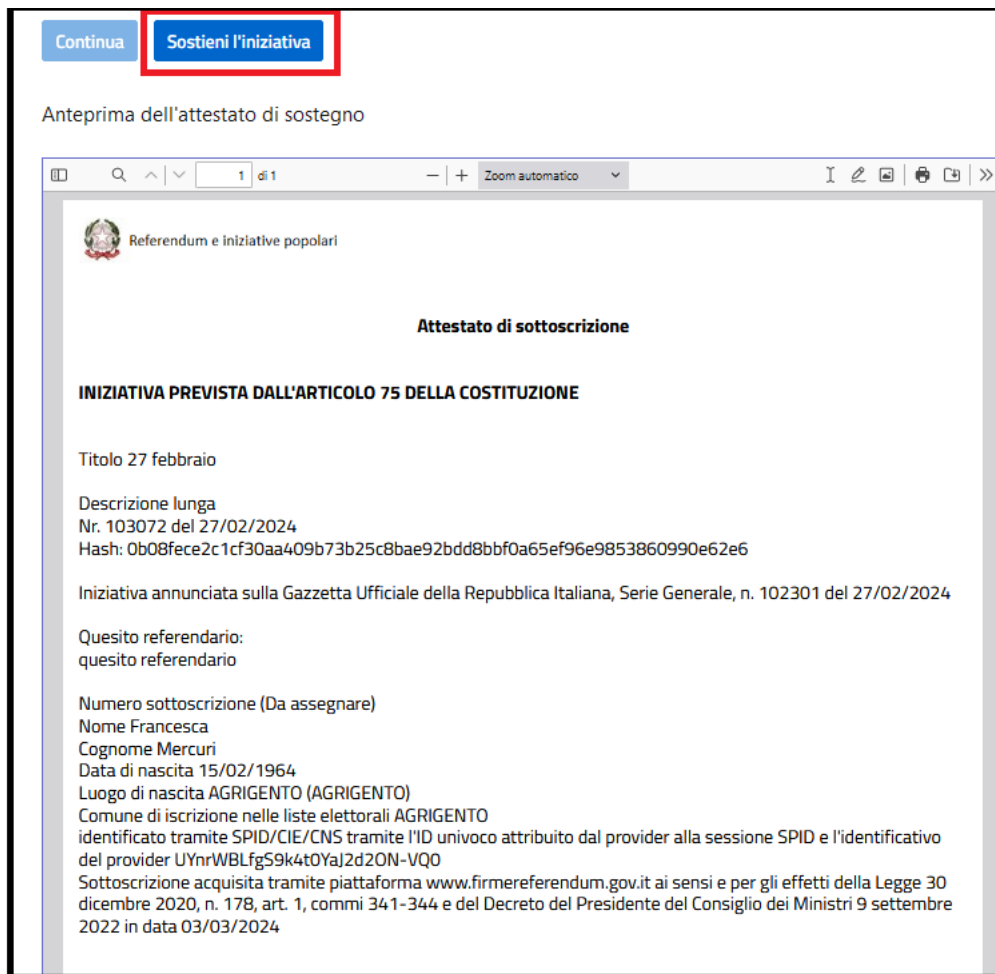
Continua

Sostieni l'iniziativa

Anteprima dell'attestato di sostegno

1 di 1

Zoom automatico

Referendum e iniziative popolari

Attestato di sottoscrizione

INIZIATIVA PREVISTA DALL'ARTICOLO 75 DELLA COSTITUZIONE

Titolo 27 febbraio

Descrizione lunga
Nr. 103072 del 27/02/2024
Hash: 0b08fece2c1cf30aa409b73b25c8bae92bdd8bbf0a65ef96e9853860990e62e6

Iniziativa annunciata sulla Gazzetta Ufficiale della Repubblica Italiana, Serie Generale, n. 102301 del 27/02/2024

Quesito referendario:
quesito referendario

Numero sottoscrizione (Da assegnare)
Nome Francesca
Cognome Mercuri
Data di nascita 15/02/1964
Luogo di nascita AGRIGENTO (AGRIGENTO)
Comune di iscrizione nelle liste elettorali AGRIGENTO
identificato tramite SPID/CIE/CNS tramite l'ID univoco attribuito dal provider alla sessione SPID e l'identificativo del provider UYnrWBLfgS9k4t0YaJ2d2ON-VQ0
Sottoscrizione acquisita tramite piattaforma www.firmereferendum.gov.it ai sensi e per gli effetti della Legge 30 dicembre 2020, n. 178, art. 1, commi 341-344 e del Decreto del Presidente del Consiglio dei Ministri 9 settembre 2022 in data 03/03/2024